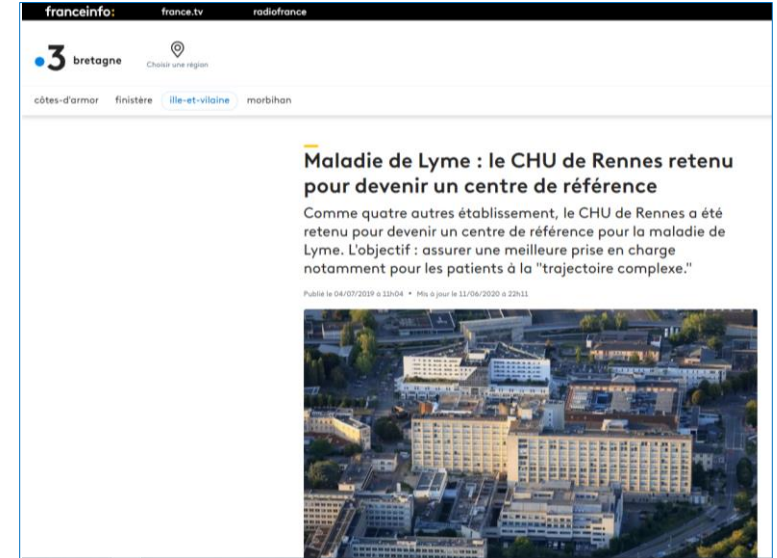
franceinfo: france.tv radiofrance

3 bretagne Choisir une région

côtes-d'armor finistère ille-et-vilaine morbihan

Maladie de Lyme : le CHU de Rennes retenu pour devenir un centre de référence

Comme quatre autres établissement, le CHU de Rennes a été retenu pour devenir un centre de référence pour la maladie de Lyme. L'objectif : assurer une meilleure prise en charge notamment pour les patients à la "trajectoire complexe."

Publié le 04/07/2019 à 11h04 • Mis à jour le 11/06/2020 à 22h11